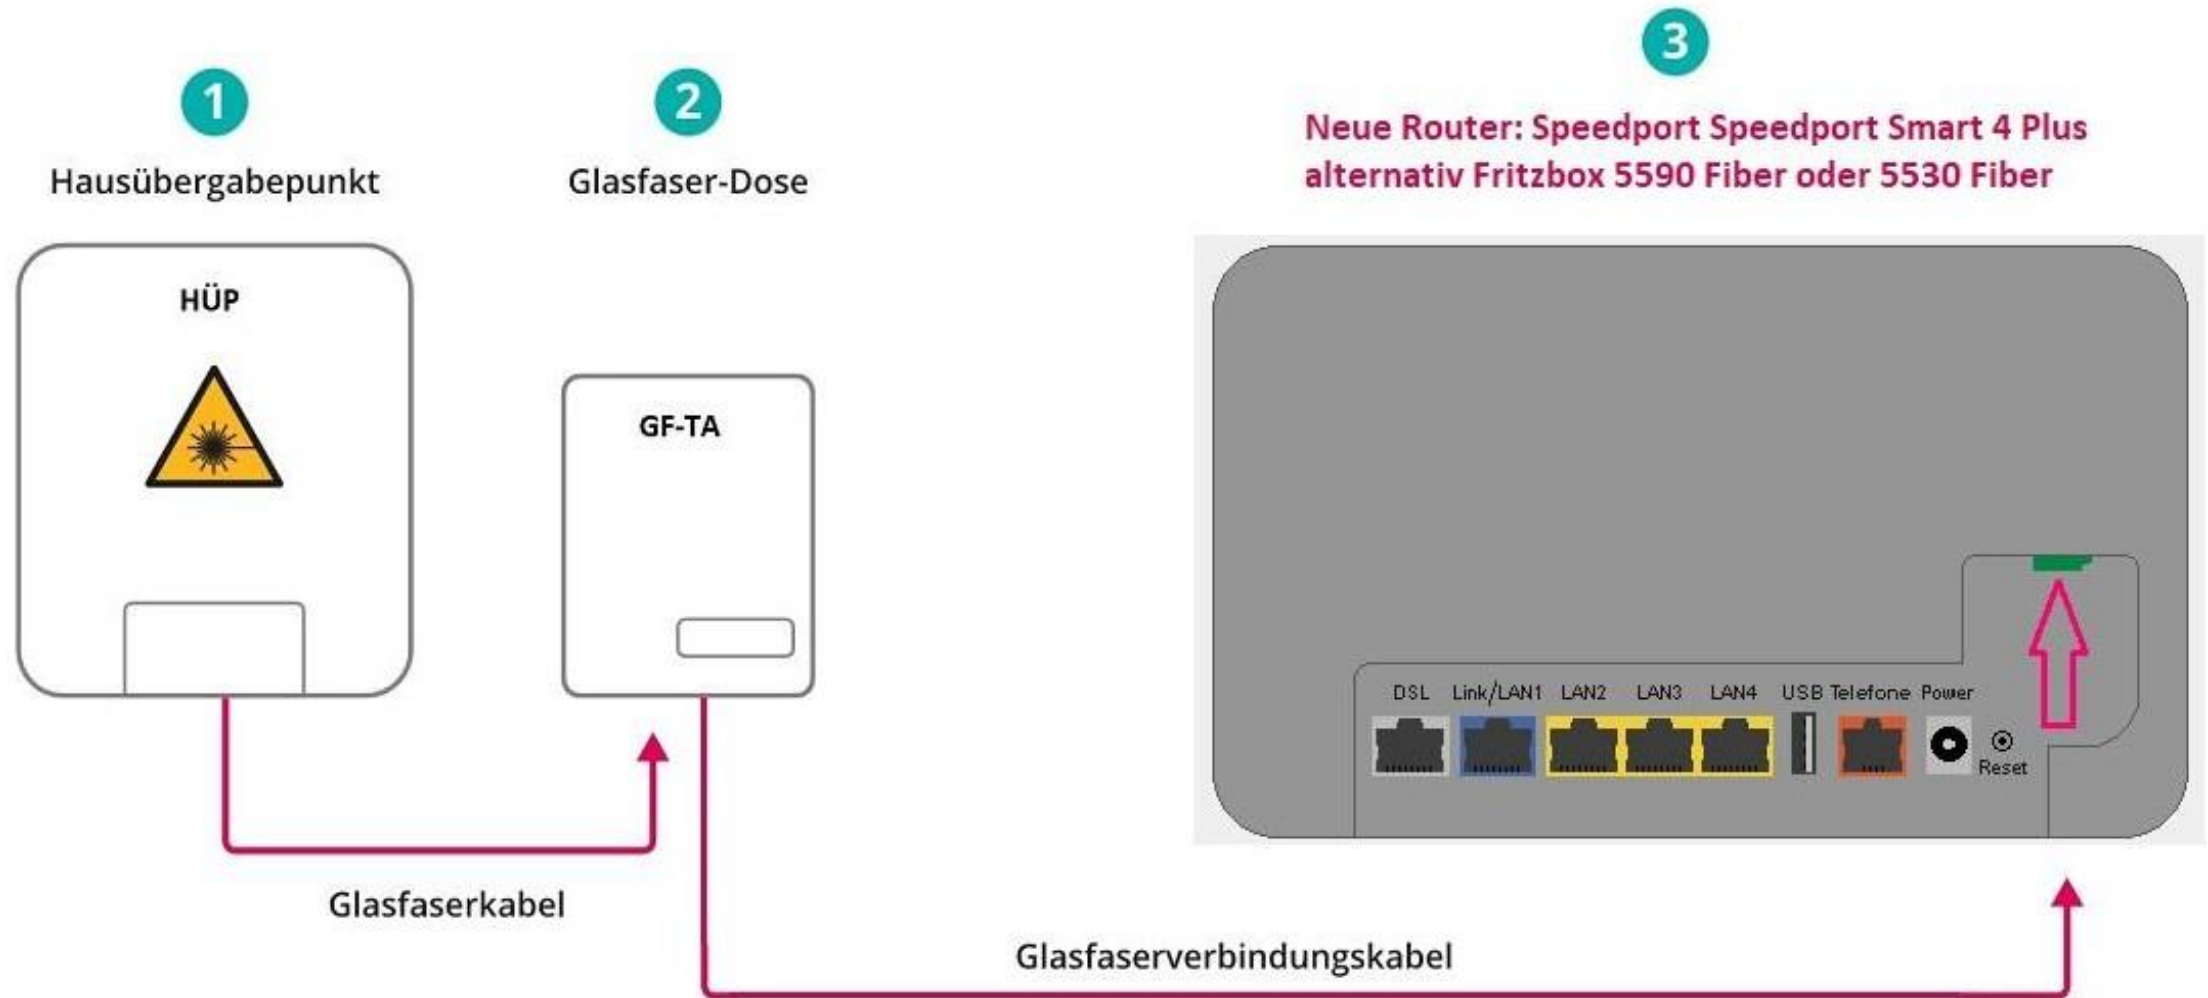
1
Hausübergabepunkt

2
Glasfaser-Dose

3
Neue Router: Speedport Speedport Smart 4 Plus alternativ Fritzbox 5590 Fiber oder 5530 Fiber

HÜP

GF-TA

DSL Link/LAN1 LAN2 LAN3 LAN4 USB Telefone Power
Reset

Glasfaserkabel

Glasfaserverbindungskabel